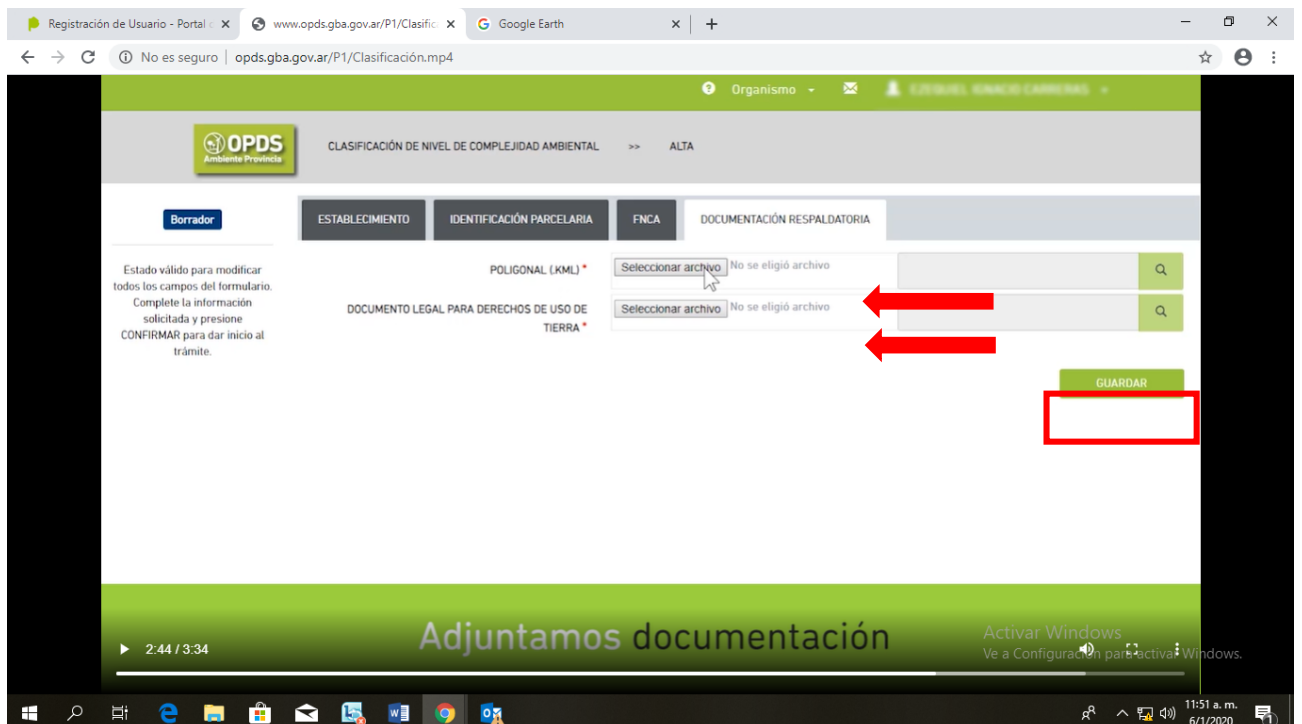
Registración de Usuario - Portal × www.opds.gba.gov.ar/P1/Clasific × Google Earth × +

← → C ⓘ No es seguro | opds.gba.gov.ar/P1/Clasificación.mp4

Organismo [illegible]

OPDS Ambiente Provincia

CLASIFICACIÓN DE NIVEL DE COMPLEJIDAD AMBIENTAL >> ALTA

Borrador

ESTABLECIMIENTO | IDENTIFICACIÓN PARCELARIA | FNCA | DOCUMENTACIÓN RESPALDATORIA

Estado válido para modificar todos los campos del formulario. Complete la información solicitada y presione CONFIRMAR para dar inicio al trámite.

POLIGONAL (.KML) * Seleccionar archivo No se eligió archivo

DOCUMENTO LEGAL PARA DERECHOS DE USO DE TIERRA * Seleccionar archivo No se eligió archivo

GUARDAR

2:44 / 3:34

Adjuntamos documentación

Activar Windows
Ve a Configuración para activar Windows.

11:51 a. m.
6/1/2020